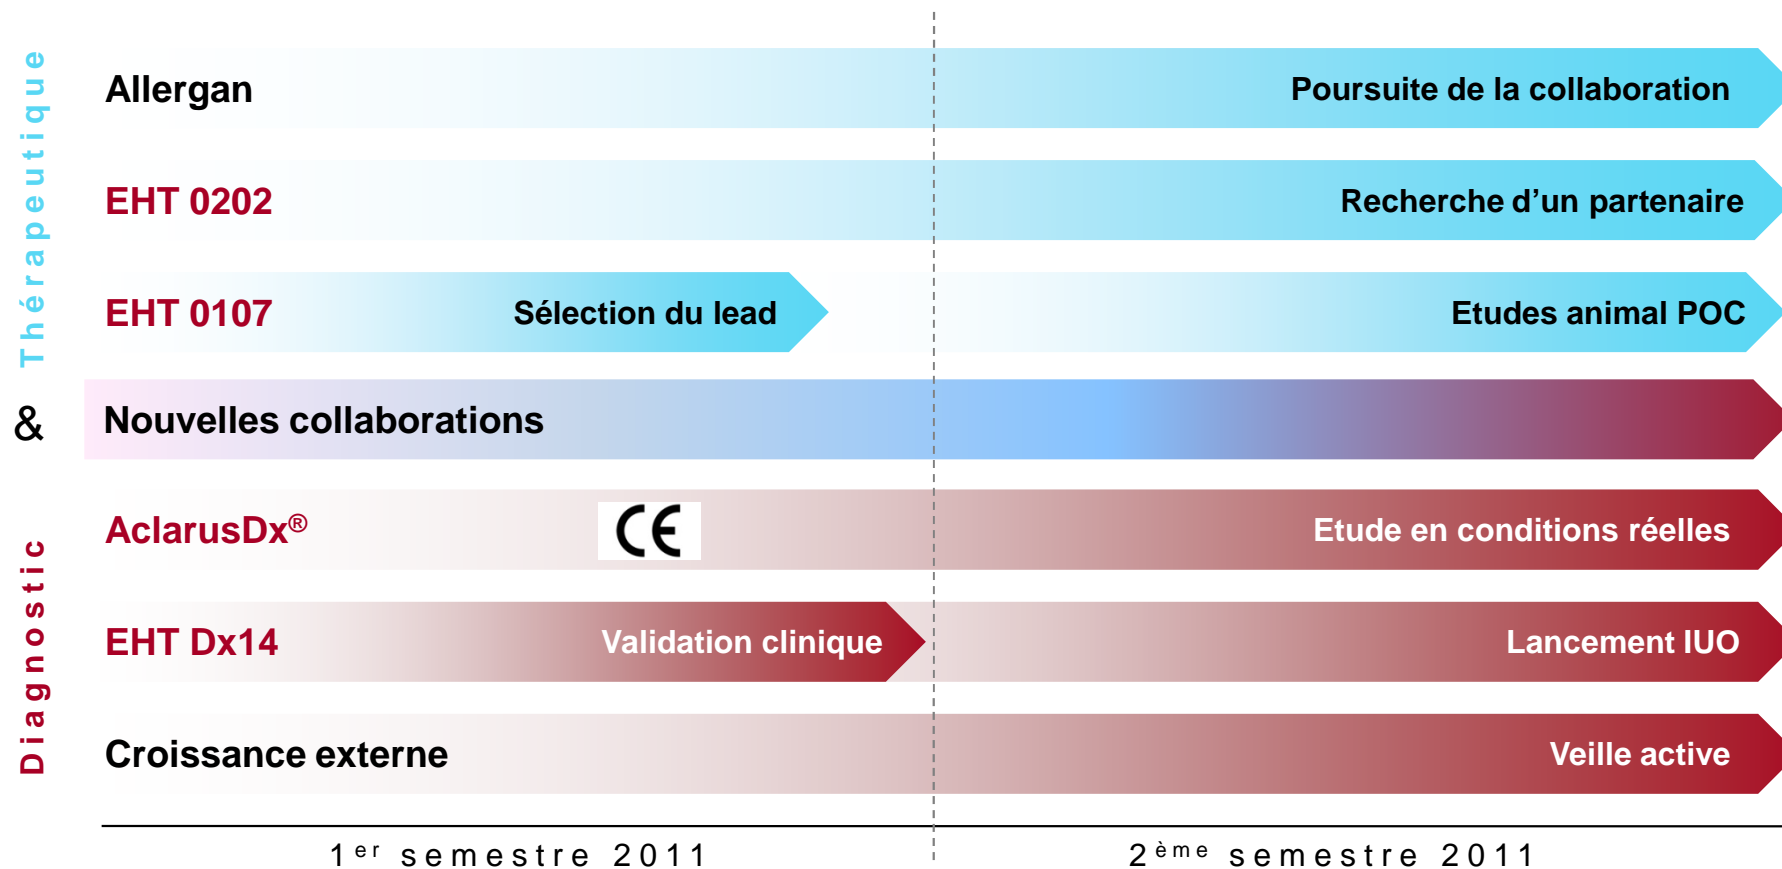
Thérapeutique

&

Diagnostic

Allergan

Poursuite de la collaboration

EHT 0202

Recherche d’un partenaire

EHT 0107

Sélection du lead

Etudes animal POC

Nouvelles collaborations

AclarusDx®

CE

Etude en conditions réelles

EHT Dx14

Validation clinique

Lancement IUO

Croissance externe

Veille active

1$^{er}$ semestre 2011

2$^{ème}$ semestre 2011